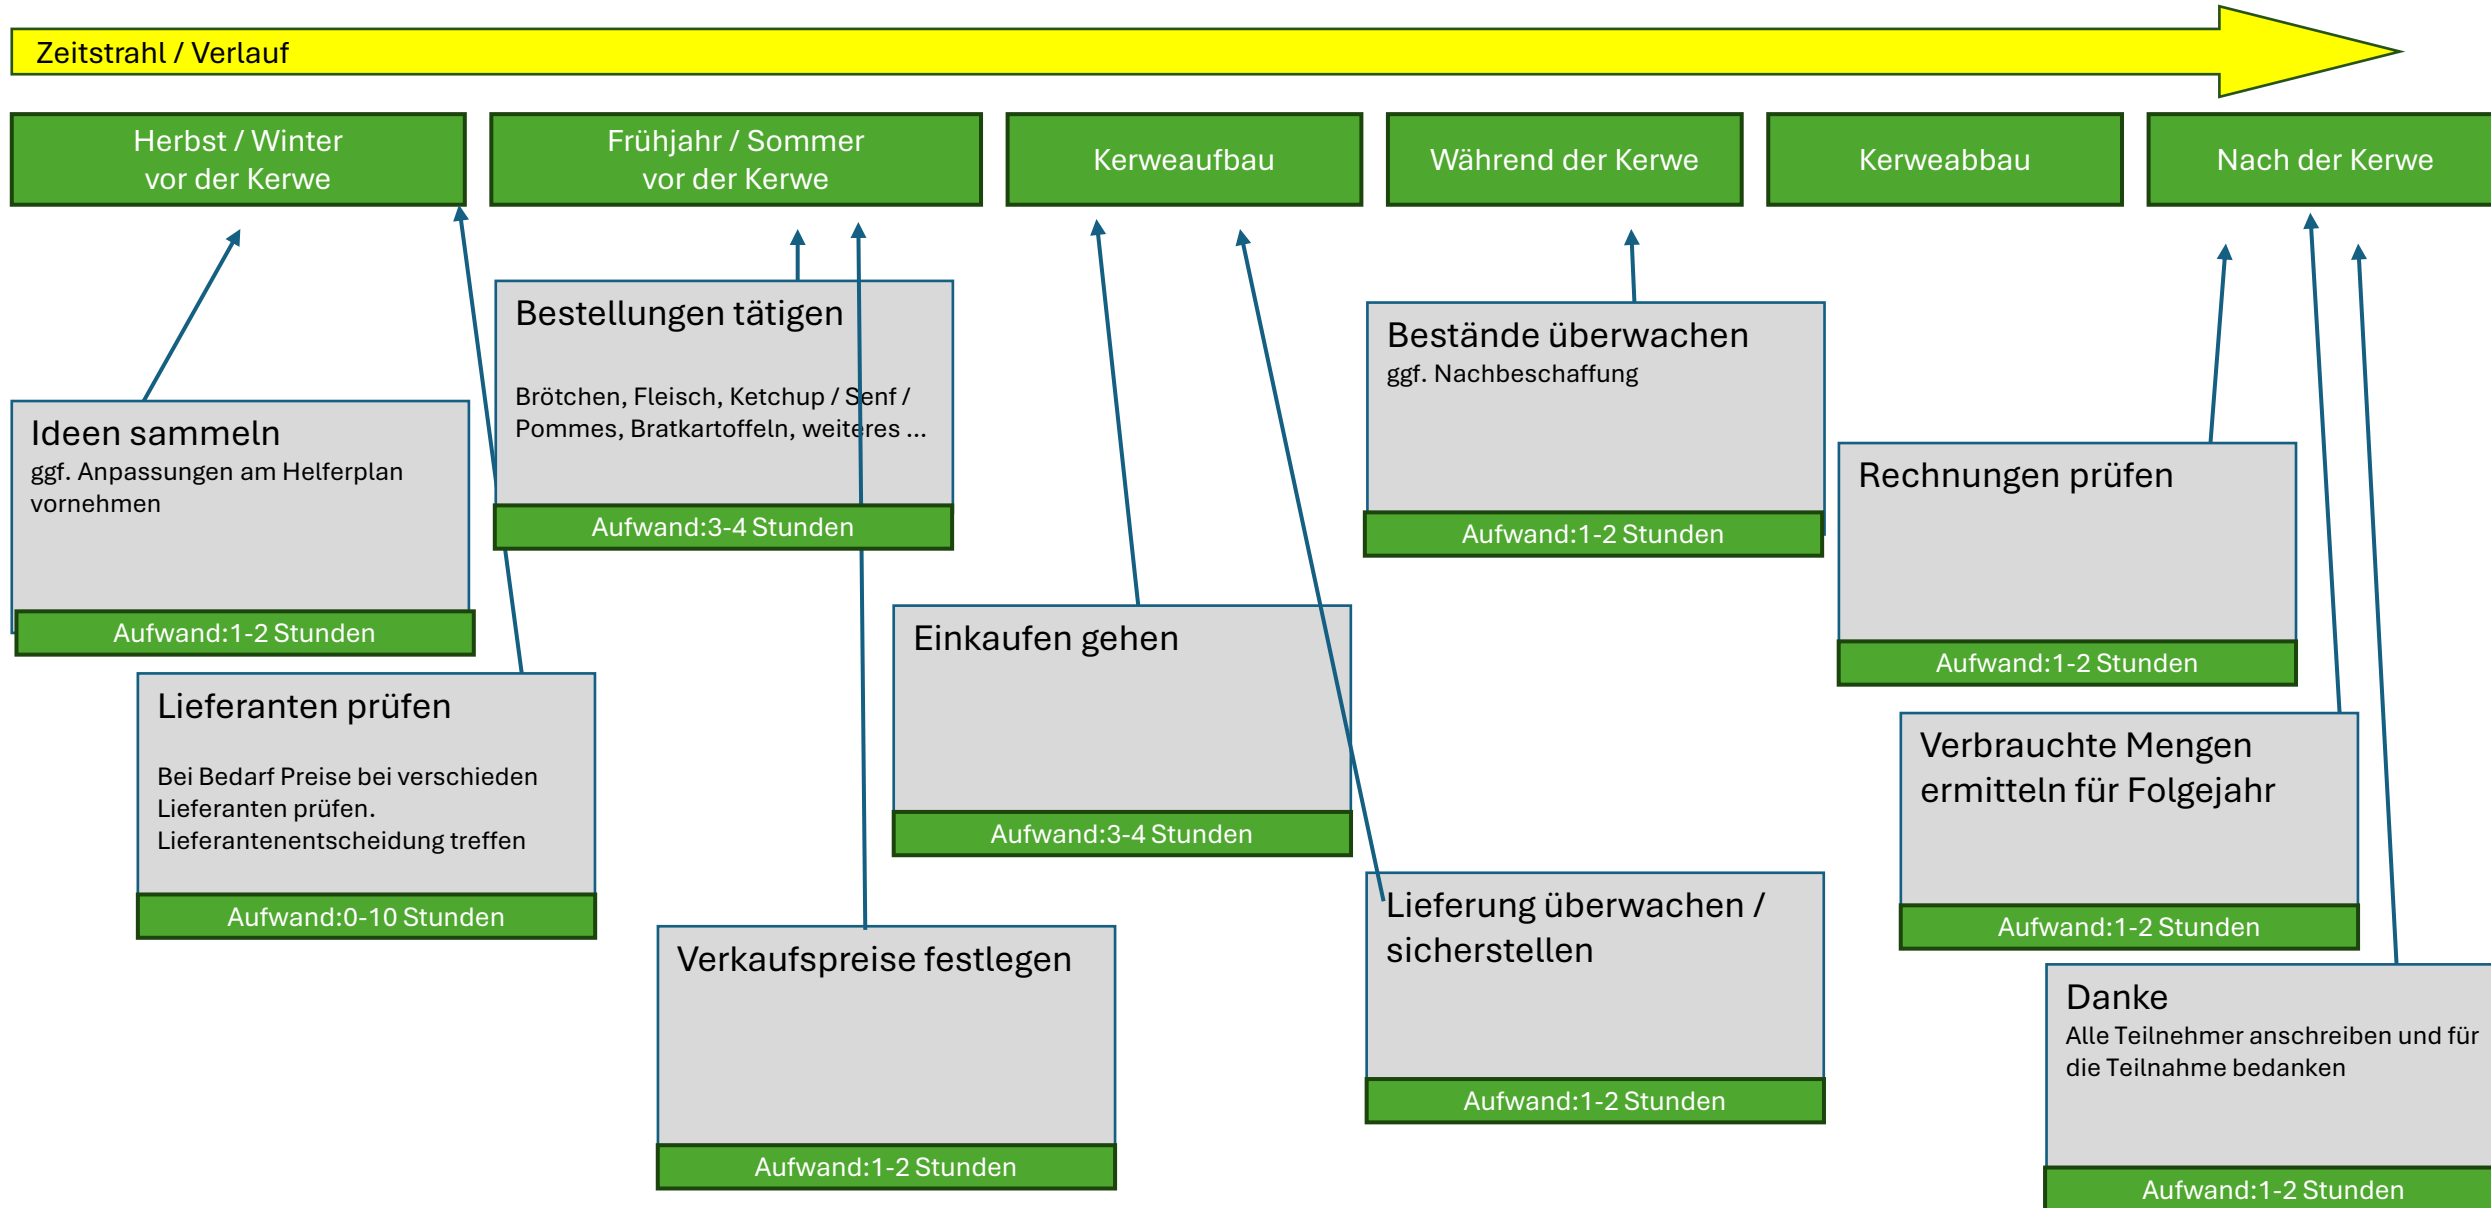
Zeitstrahl / Verlauf

Herbst / Winter vor der Kerwe

Frühjahr / Sommer vor der Kerwe

Kerweaufbau

Während der Kerwe

Kerweabbau

Nach der Kerwe

Ideen sammeln
ggf. Anpassungen am Helferplan vornehmen
Aufwand:1-2 Stunden

Lieferanten prüfen
Bei Bedarf Preise bei verschieden Lieferanten prüfen. Lieferantenentscheidung treffen
Aufwand:0-10 Stunden

Bestellungen tätigen
Brötchen, Fleisch, Ketchup / Senf / Pommes, Bratkartoffeln, weiteres ...
Aufwand:3-4 Stunden

Verkaufspreise festlegen
Aufwand:1-2 Stunden

Einkaufen gehen
Aufwand:3-4 Stunden

Bestände überwachen
ggf. Nachbeschaffung
Aufwand:1-2 Stunden

Lieferung überwachen / sicherstellen
Aufwand:1-2 Stunden

Rechnungen prüfen
Aufwand:1-2 Stunden

Verbrauchte Mengen ermitteln für Folgejahr
Aufwand:1-2 Stunden

Danke
Alle Teilnehmer anschreiben und für die Teilnahme bedanken
Aufwand:1-2 Stunden